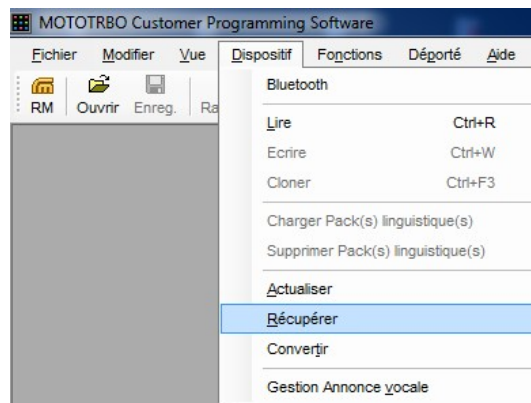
MOTOTRBO Customer Programming Software

Fichier Modifier Vue Dispositif Fonctions Déporté Aide

RM Ouvrir Enreg. Ra

Bluetooth

Lire Ctrl+R

Ecrire Ctrl+W

Cloner Ctrl+F3

Charger Pack(s) linguistique(s)

Supprimer Pack(s) linguistique(s)

Actualiser

Récupérer

Convertir

Gestion Annonce vocale